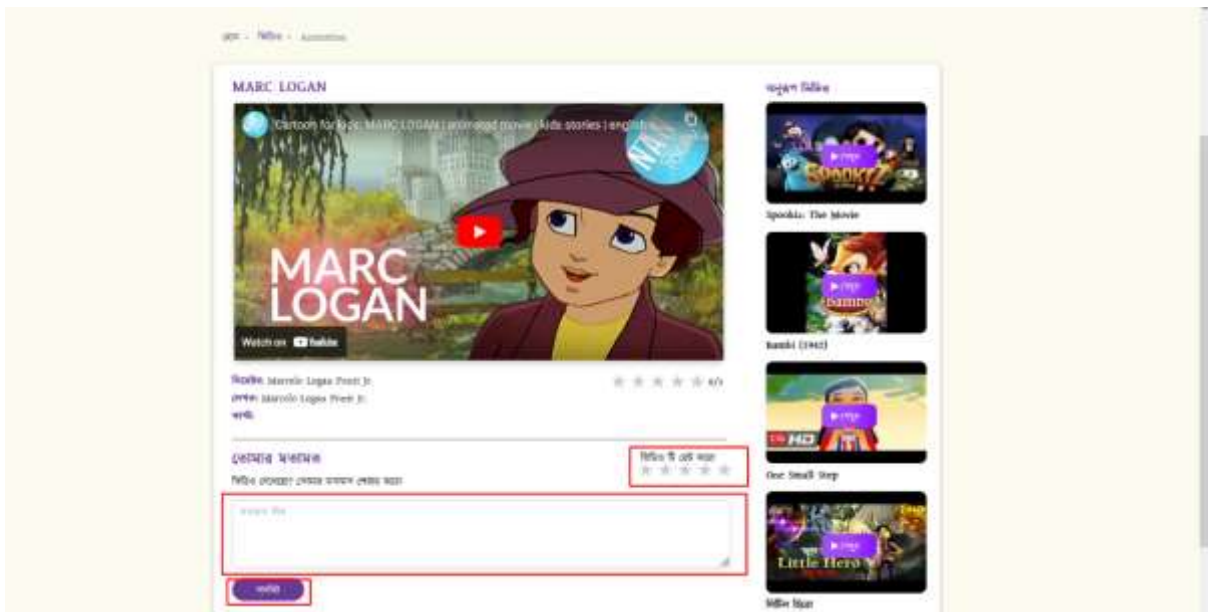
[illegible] › ভিডিও › Animation

MARC LOGAN

Cartoon for kids: MARC LOGAN | animated movie | kids stories | english

MARC LOGAN

Watch on YouTube

পরিচালক: Marcelo Logan Frost Jr.
লেখক: Marcelo Logan Frost Jr.
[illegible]

0/5

তোমার মতামত
ভিডিও দেখেছো? তোমার মতামত শেয়ার করো

ভিডিও টি রেট করো

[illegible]

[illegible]

অনুরূপ ভিডিও

▶ দেখো
Spookiz: The Movie

▶ দেখো
Bambi (1942)

▶ দেখো
One Small Step

▶ দেখো
Little Hero
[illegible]